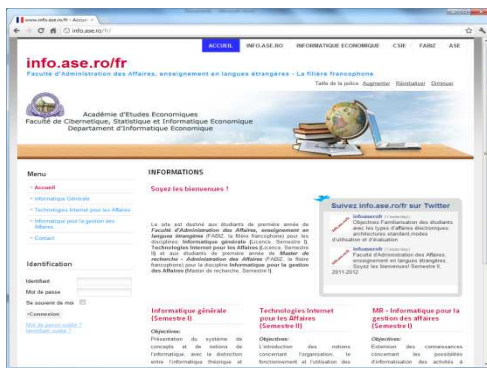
www.info.ase.ro/fr - Accueil ×

← → C info.ase.ro/fr/

ACCUEIL | INFO.ASE.RO | INFORMATIQUE ECONOMIQUE | CSIE | FABIZ | ASE

info.ase.ro/fr

Faculté d'Administration des Affaires, enseignement en langues étrangères - La filière francophone

Taille de la police Augmenter Réinitialiser Diminuer

Académie d'Etudes Economiques
Faculté de Cybernetique, Statistique et Informatique Economique
Departament d'Informatique Economique

Menu

» Accueil
» Informatique Générale
» Technologies Internet pour les Affaires
» Informatique pour la gestion des Affaires
» Contact

Identification

Identifiant
Mot de passe
Se souvenir de moi
» Connexion
Mot de passe oublié ?
Identifiant oublié ?

INFORMATIONS

Soyez les bienvenues !

Le site est destiné aux étudiants de première année de Faculté d'Administration des Affaires, enseignement en langues étrangères (FABIZ, la filière francophone) pour les disciplines Informatique générale (Licence, Semestre I), Technologies Internet pour les Affaires (Licence, Semestre II) et aux étudiants de première année de Master de recherche - Administration des Affaires (FABIZ, la filière francophone) pour la discipline Informatique pour la gestion des Affaires (Master de recherche, Semestre I).

Suivez info.ase.ro/fr sur Twitter

infoasecsfr (Yesterday)
Objectives Familiarisation des étudiants avec les types d'affaires électroniques architectures standard modes d'utilisation et d'évaluation

infoasecsfr (Yesterday)
Faculté d'Administration des Affaires, enseignement en langues étrangères Soyez les bienvenus! Semestre II, 2011-2012

Informatique générale (Semestre I)

Objectives:
Présentation du système de concepts et de notions de l'informatique, avec la distinction entre l'informatique théorique et

Technologies Internet pour les Affaires (Semestre II)

Objectives:
L'introduction des notions concernant l'organisation, le fonctionnement et l'utilisation des

MR - Informatique pour la gestion des affaires (Semestre I)

Objectives:
Extension des connaissances concernant les possibilités d'informatisation des activités à